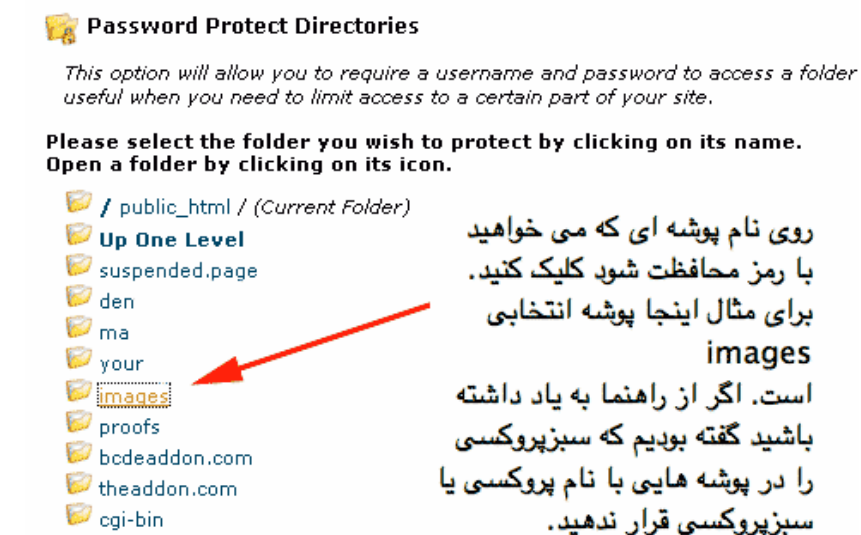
Password Protect Directories

This option will allow you to require a username and password to access a folder useful when you need to limit access to a certain part of your site.

Please select the folder you wish to protect by clicking on its name. Open a folder by clicking on its icon.

/ public_html / (Current Folder)
Up One Level
suspended.page
den
ma
your
images
proofs
bcdeaddon.com
theaddon.com
cgi-bin

روی نام پوشه ای که می خواهید با رمز محافظت شود کلیک کنید. برای مثال اینجا پوشه انتخابی images است. اگر از راهنما به یاد داشته باشید گفته بودیم که سبزپروکسی را در پوشه هایی با نام پروکسی یا سبزپروکسی قرار ندهید.